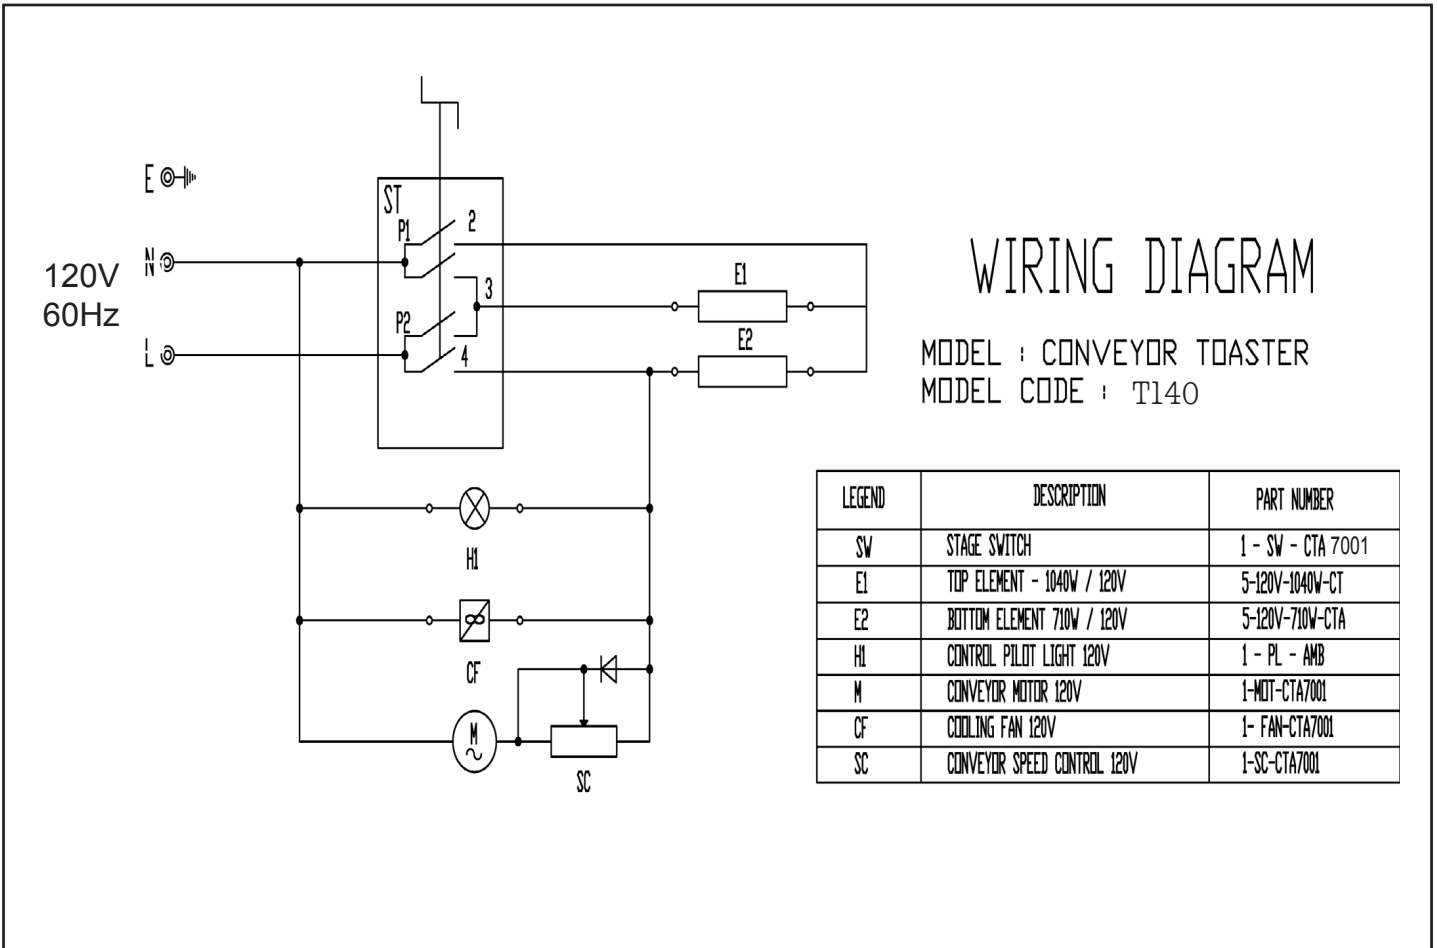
E
N
L
120V
60Hz
ST
P1
2
3
P2
4
E1
E2
H1
CF
M
SC

WIRING DIAGRAM

MODEL : CONVEYOR TOASTER
MODEL CODE : T140

| LEGEND | DESCRIPTION | PART NUMBER |
|---|---|---|
| SW | STAGE SWITCH | 1 - SW - CTA 7001 |
| E1 | TOP ELEMENT - 1040W / 120V | 5-120V-1040W-CT |
| E2 | BOTTOM ELEMENT 710W / 120V | 5-120V-710W-CTA |
| H1 | CONTROL PILOT LIGHT 120V | 1 - PL - AMB |
| M | CONVEYOR MOTOR 120V | 1-MOT-CTA7001 |
| CF | COOLING FAN 120V | 1- FAN-CTA7001 |
| SC | CONVEYOR SPEED CONTROL 120V | 1-SC-CTA7001 |